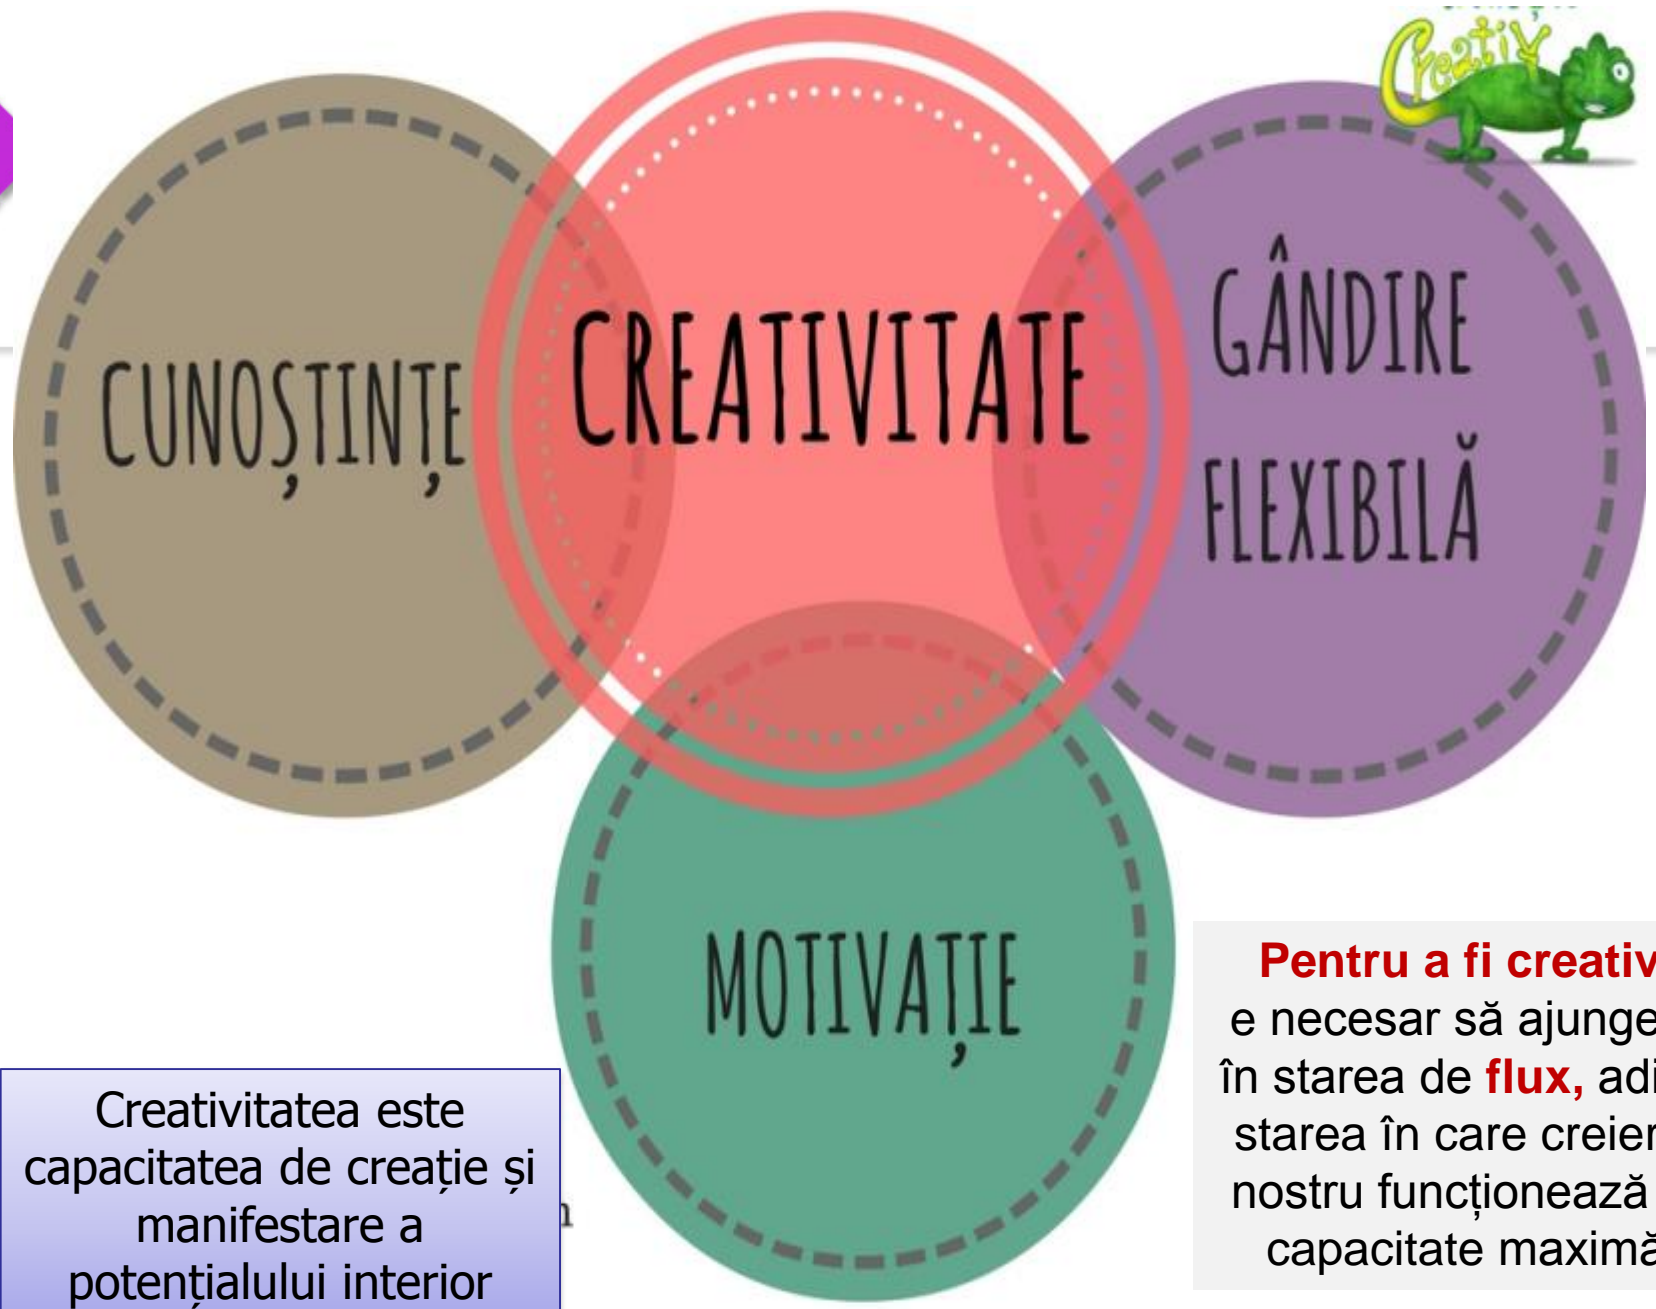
Creativ

CUNOȘTINȚE

CREATIVITATE

GÂNDIRE FLEXIBILĂ

MOTIVAȚIE

Creativitatea este capacitatea de creație și manifestare a potențialului interior

Pentru a fi creativ e necesar să ajunge în starea de flux, adi starea în care creier nostru funcționează capacitate maxim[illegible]